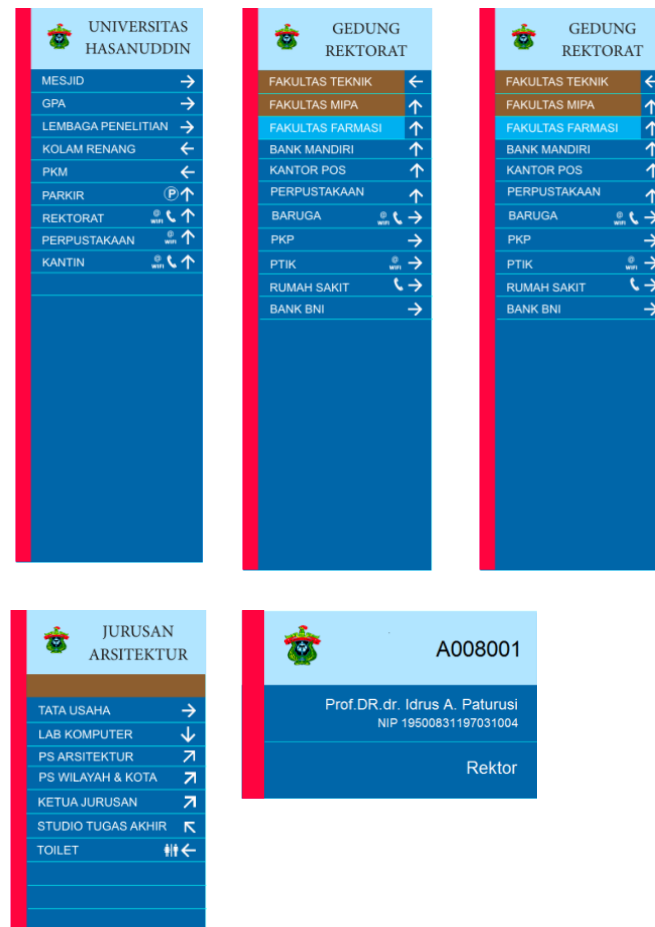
UNIVERSITAS HASANUDDIN

MESJID →
GPA →
LEMBAGA PENELITIAN →
KOLAM RENANG ←
PKM ←
PARKIR P ↑
REKTORAT wifi ↑
PERPUSTAKAAN wifi ↑
KANTIN wifi ↑

GEDUNG REKTORAT

FAKULTAS TEKNIK ←
FAKULTAS MIPA ↑
FAKULTAS FARMASI ↑
BANK MANDIRI ↑
KANTOR POS ↑
PERPUSTAKAAN ↑
BARUGA wifi →
PKP →
PTIK wifi →
RUMAH SAKIT →
BANK BNI →

GEDUNG REKTORAT

FAKULTAS TEKNIK ←
FAKULTAS MIPA ↑
FAKULTAS FARMASI ↑
BANK MANDIRI ↑
KANTOR POS ↑
PERPUSTAKAAN ↑
BARUGA wifi →
PKP →
PTIK wifi →
RUMAH SAKIT →
BANK BNI →

JURUSAN ARSITEKTUR

TATA USAHA →
LAB KOMPUTER ↓
PS ARSITEKTUR ↗
PS WILAYAH & KOTA ↗
KETUA JURUSAN ↗
STUDIO TUGAS AKHIR ↖
TOILET ←

A008001

Prof.DR.dr. Idrus A. Paturusi
NIP 19500831197031004

Rektor